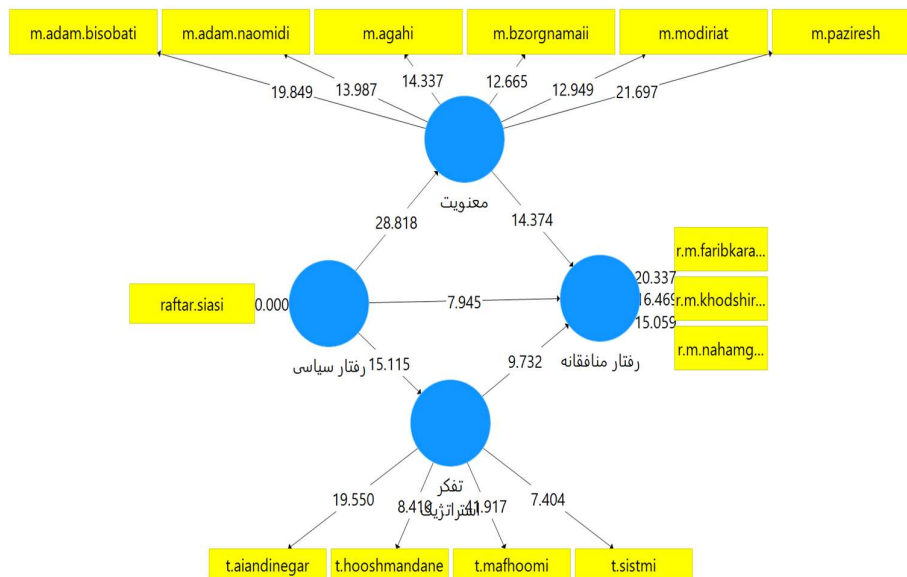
m.adam.bisobati
m.adam.naomidi
m.agahi
m.bzorgnamaii
m.modiriat
m.paziresh

19.849
13.987
14.337
12.665
12.949
21.697

معنویت

28.818
14.374

r.m.faribkara...
r.m.khodshir...
r.m.nahamg...

20.337
16.469
15.059

raftar.siasi
0.000
7.945

رفتار سیاسی
15.115
9.732
رفتار منافقانه

تفکر استراتژیک

19.550
8.418
41.917
7.404

t.aiandinegar
t.hooshmandane
t.mafhoomi
t.sistmi